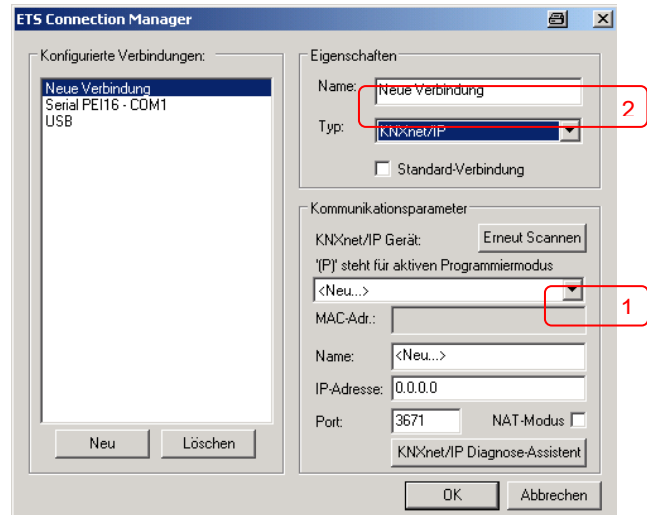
ETS Connection Manager

Konfigurierte Verbindungen:

Neue Verbindung
Serial PEI16 - COM1
USB

Neu
Löschen

Eigenschaften

Name: Neue Verbindung

Typ: KNXnet/IP

Standard-Verbindung

2

Kommunikationsparameter

KNXnet/IP Gerät:
Erneut Scannen

'(P)' steht für aktiven Programmiermodus

<Neu...>

1

MAC-Adr.:

Name: <Neu...>

IP-Adresse: 0.0.0.0

Port: 3671
NAT-Modus

KNXnet/IP Diagnose-Assistent

OK
Abbrechen